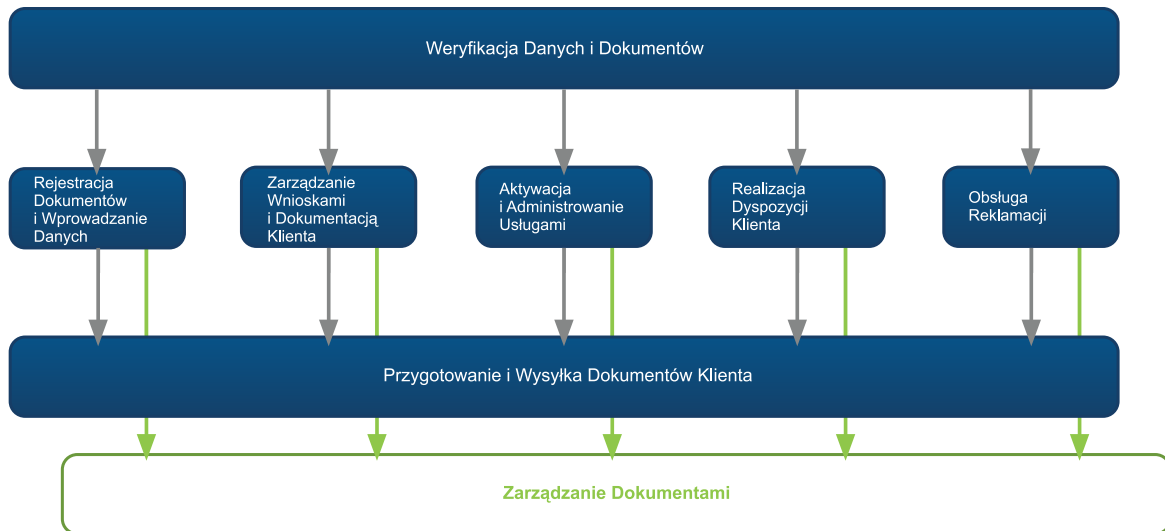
Weryfikacja Danych i Dokumentów

Rejestracja Dokumentów i Wprowadzanie Danych

Zarządzanie Wnioskami i Dokumentacją Klienta

Aktywacja i Administrowanie Usługami

Realizacja Dyspozycji Klienta

Obsługa Reklamacji

Przygotowanie i Wysyłka Dokumentów Klienta

Zarządzanie Dokumentami